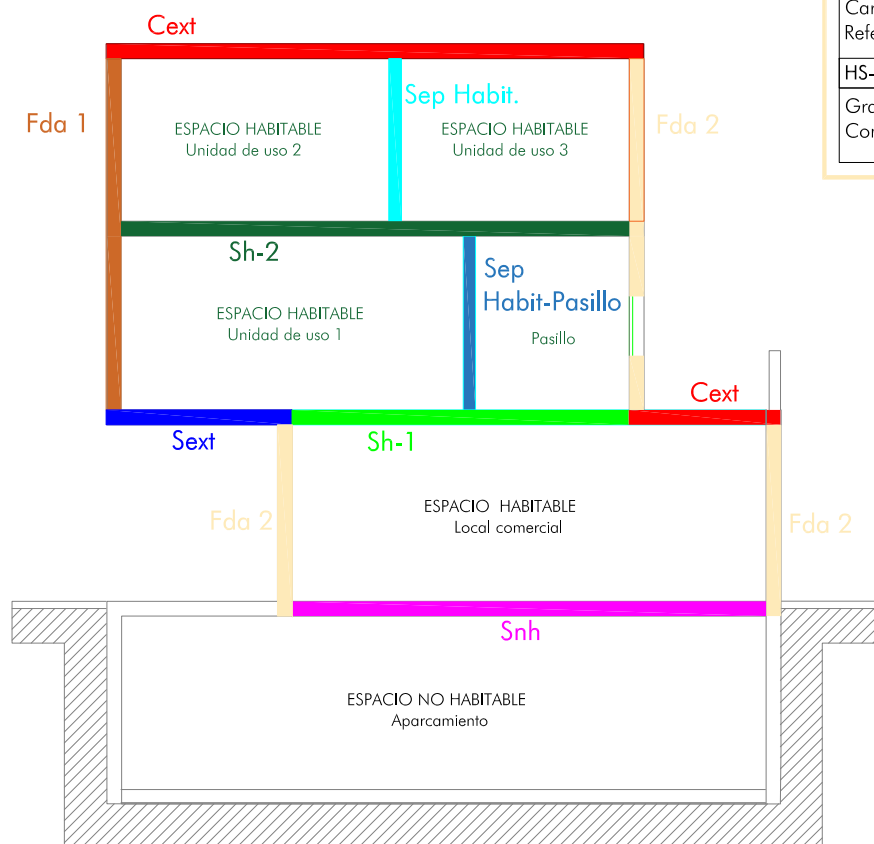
Car
Refe

HS-

Gra
Cor

Cext

Fda 1

ESPACIO HABITABLE
Unidad de uso 2

Sep Habit.

ESPACIO HABITABLE
Unidad de uso 3

Fda 2

Sh-2

ESPACIO HABITABLE
Unidad de uso 1

Sep
Habit-Pasillo

Pasillo

Cext

Sext

Sh-1

Fda 2

ESPACIO HABITABLE
Local comercial

Fda 2

Snh

ESPACIO NO HABITABLE
Aparcamiento